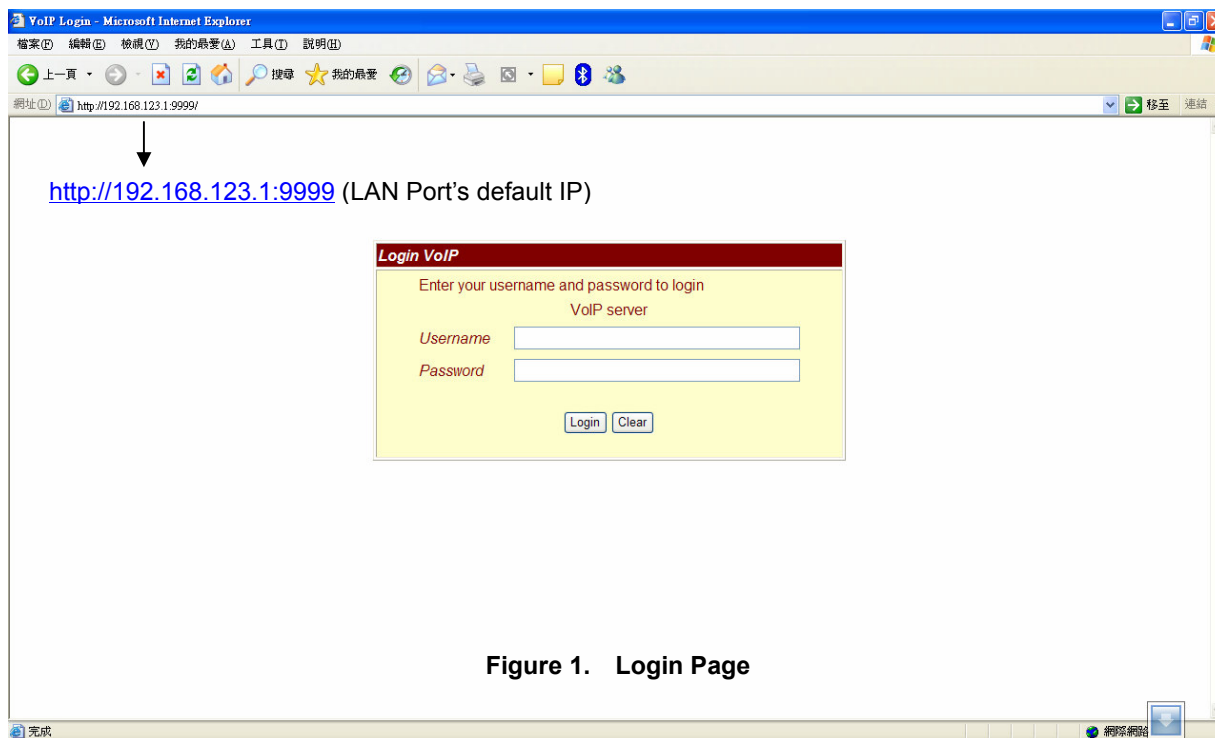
VoIP Login - Microsoft Internet Explorer

檔案(F) 編輯(E) 檢視(V) 我的最愛(A) 工具(T) 說明(H)

上一頁 搜尋 我的最愛

網址(D) http://192.168.123.1:9999/ 移至 連結

http://192.168.123.1:9999 (LAN Port's default IP)

Login VoIP

Enter your username and password to login VoIP server

Username

Password

Login Clear

Figure 1. Login Page

完成

網際網路